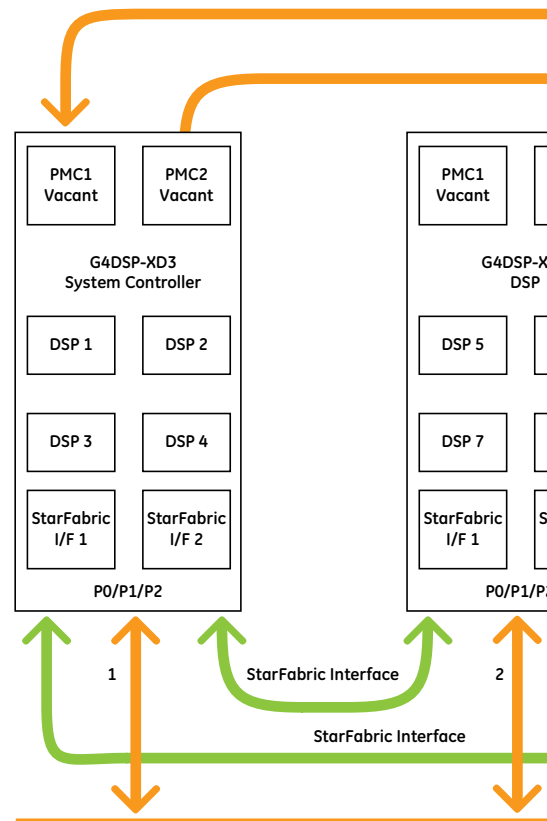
PMC1
Vacant

PMC2
Vacant

G4DSP-XD3
System Controller

DSP 1

DSP 2

DSP 3

DSP 4

StarFabric
I/F 1

StarFabric
I/F 2

P0/P1/P2

PMC1
Vacant

G4DSP-X
DSP

DSP 5

DSP 7

StarFabric
I/F 1

S

P0/P1/P2

1

StarFabric Interface

2

StarFabric Interface